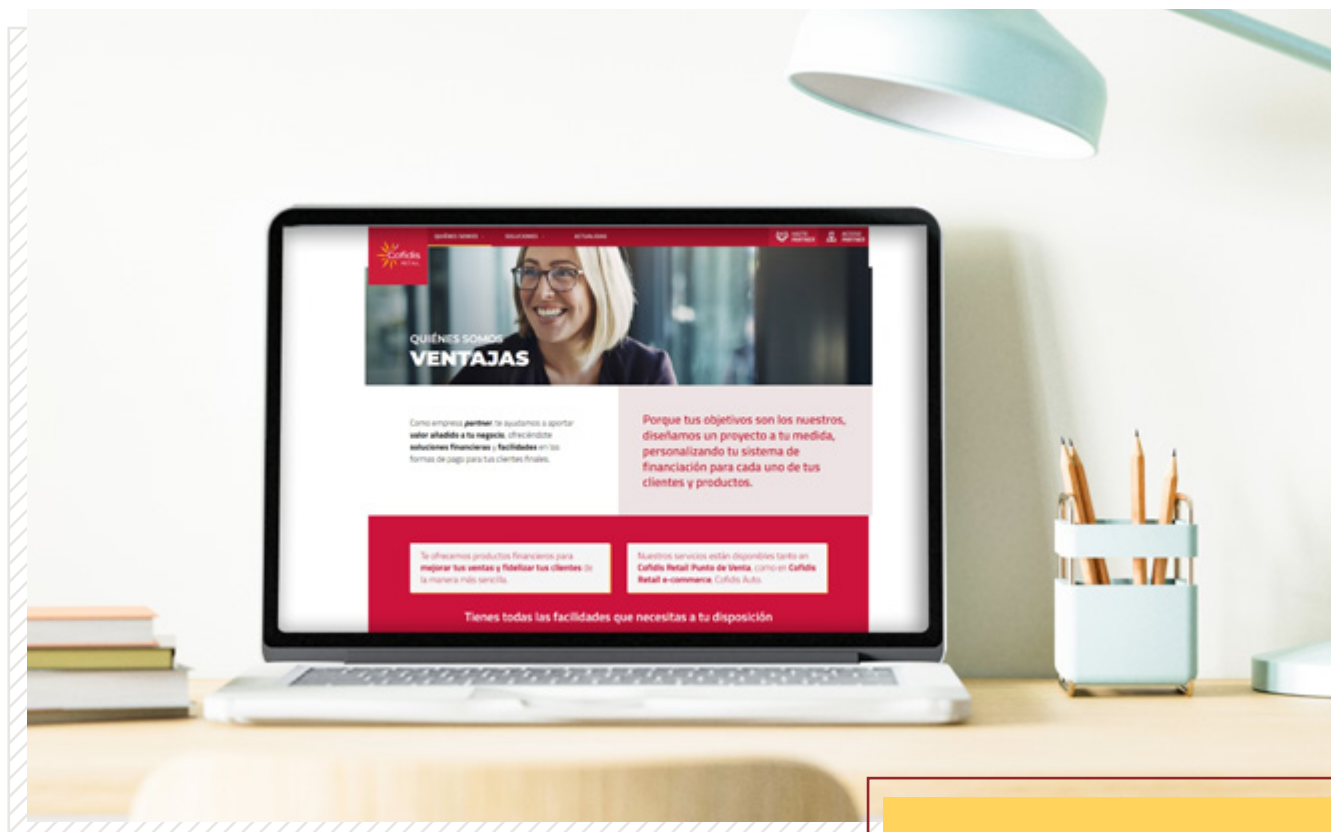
Cofidis RETAIL

QUIÉNES SOMOS · SOLUCIONES · ACTUALIDAD

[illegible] PARTNER · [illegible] PARTNER

QUIÉNES SOMOS
VENTAJAS

Como empresa partner te ayudamos a aportar valor añadido a tu negocio, ofreciéndote soluciones financieras y facilidades en las formas de pago para tus clientes finales.

Porque tus objetivos son los nuestros, diseñamos un proyecto a tu medida, personalizando tu sistema de financiación para cada uno de tus clientes y productos.

Te ofrecemos productos financieros para mejorar tus ventas y fidelizar tus clientes de la manera más sencilla.

Nuestros servicios están disponibles tanto en Cofidis Retail Punto de Venta, como en Cofidis Retail e-commerce, Cofidis Auto.

Tienes todas las facilidades que necesitas a tu disposición